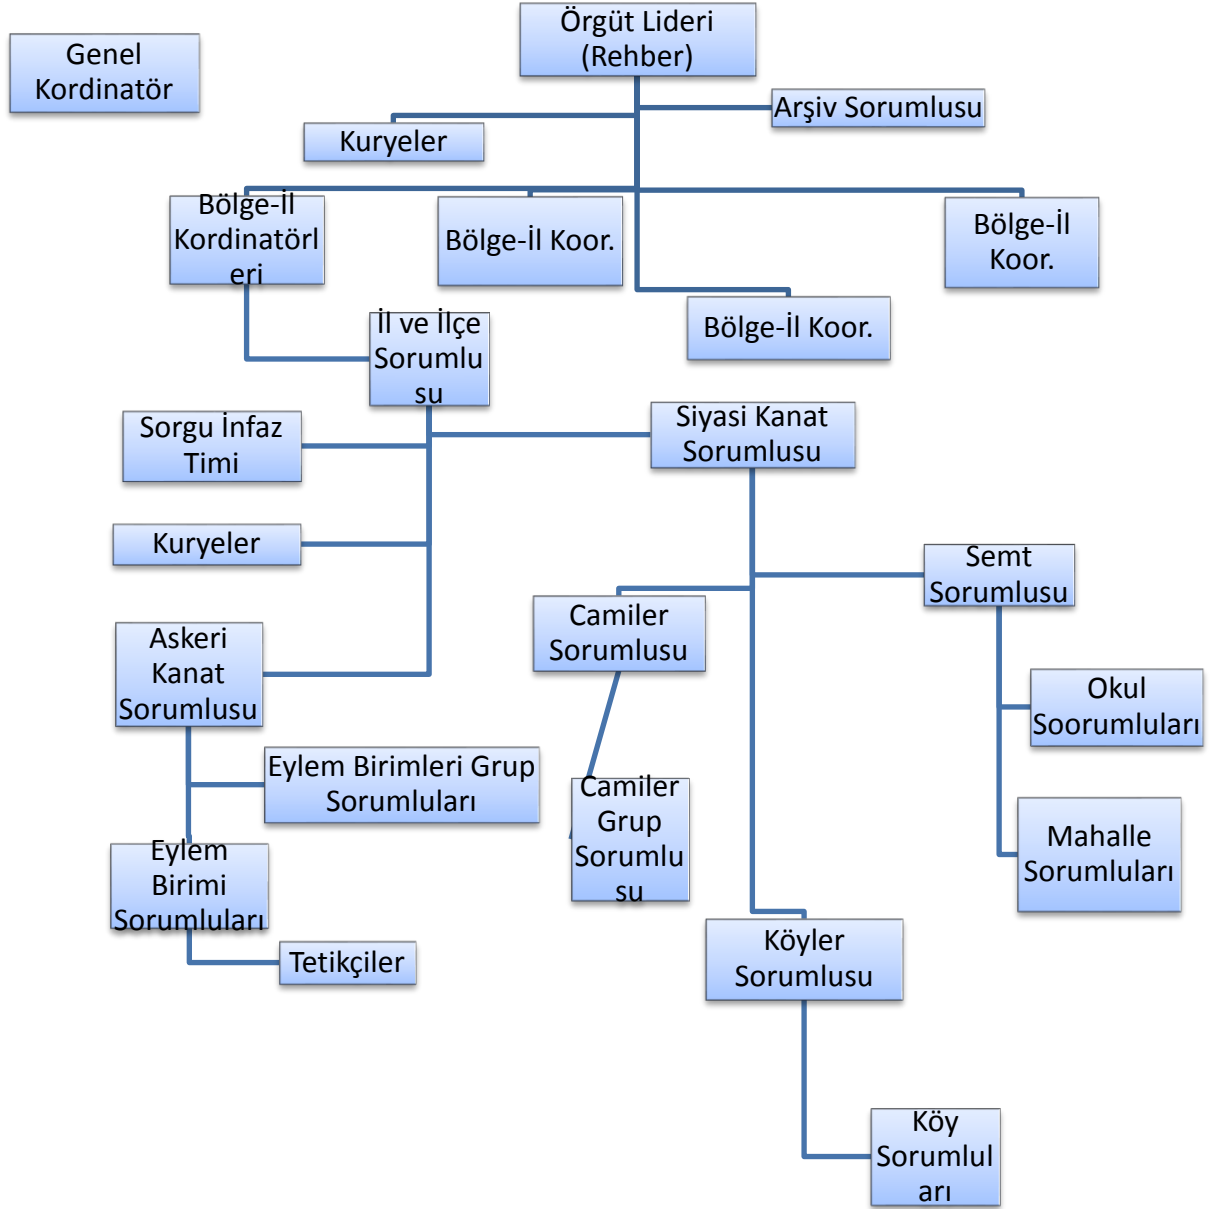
Genel Kordinatör

Örgüt Lideri (Rehber)

Arşiv Sorumlusu

Kuryeler

Bölge-İl Kordinatörleri

Bölge-İl Koor.

Bölge-İl Koor.

Bölge-İl Koor.

İl ve İlçe Sorumlusu

Sorgu İnfaz Timi

Siyasi Kanat Sorumlusu

Kuryeler

Semt Sorumlusu

Camiler Sorumlusu

Askeri Kanat Sorumlusu

Okul Soorumluları

Eylem Birimleri Grup Sorumluları

Camiler Grup Sorumlusu

Mahalle Sorumluları

Eylem Birimi Sorumluları

Tetikçiler

Köyler Sorumlusu

Köy Sorumluları